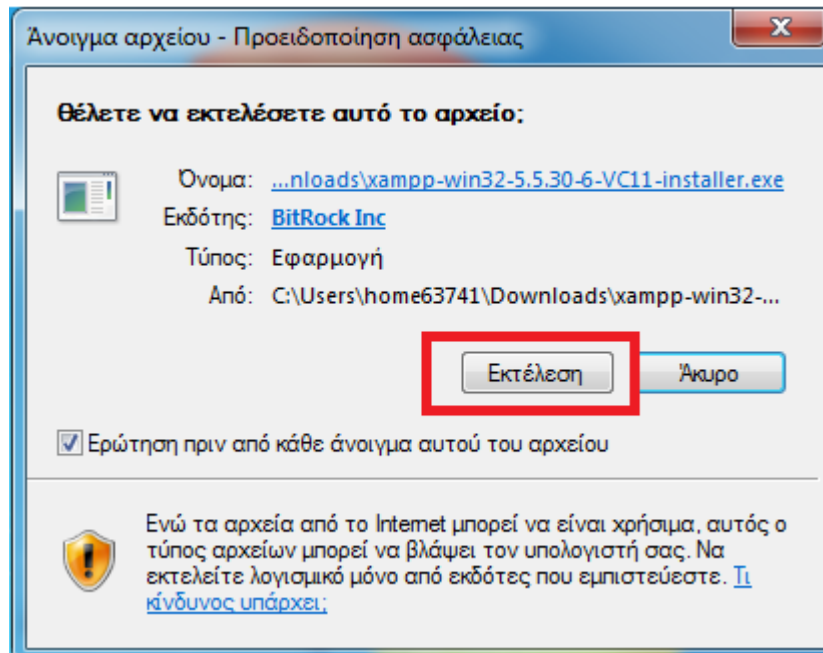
Άνοιγμα αρχείου - Προειδοποίηση ασφάλειας

Θέλετε να εκτελέσετε αυτό το αρχείο;

Όνομα: ...nloads\xampp-win32-5.5.30-6-VC11-installer.exe
Εκδότης: BitRock Inc
Τύπος: Εφαρμογή
Από: C:\Users\home63741\Downloads\xampp-win32-...

Εκτέλεση
Άκυρο

Ερώτηση πριν από κάθε άνοιγμα αυτού του αρχείου

Ενώ τα αρχεία από το Internet μπορεί να είναι χρήσιμα, αυτός ο τύπος αρχείων μπορεί να βλάψει τον υπολογιστή σας. Να εκτελείτε λογισμικό μόνο από εκδότες που εμπιστεύεστε. Τι κίνδυνος υπάρχει;